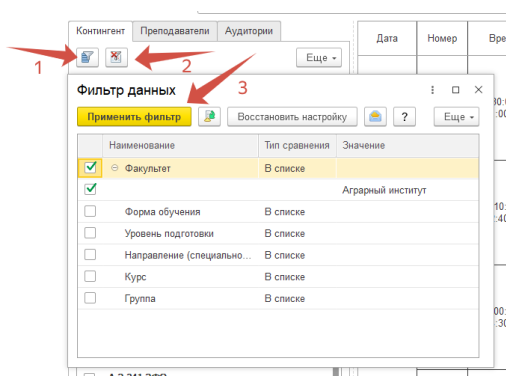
Контингент | Преподаватели | Аудитории

1 2 3

Еще

Дата | Номер | Вре

Фильтр данных

Применить фильтр | Восстановить настройку | ? | Еще

| | Наименование | Тип сравнения | Значение |
|---|---|---|---|
| ☑ | Факультет | В списке | |
| ☑ | | | Аграрный институт |
| ☐ | Форма обучения | В списке | |
| ☐ | Уровень подготовки | В списке | |
| ☐ | Направление (специально... | В списке | |
| ☐ | Курс | В списке | |
| ☐ | Группа | В списке | |